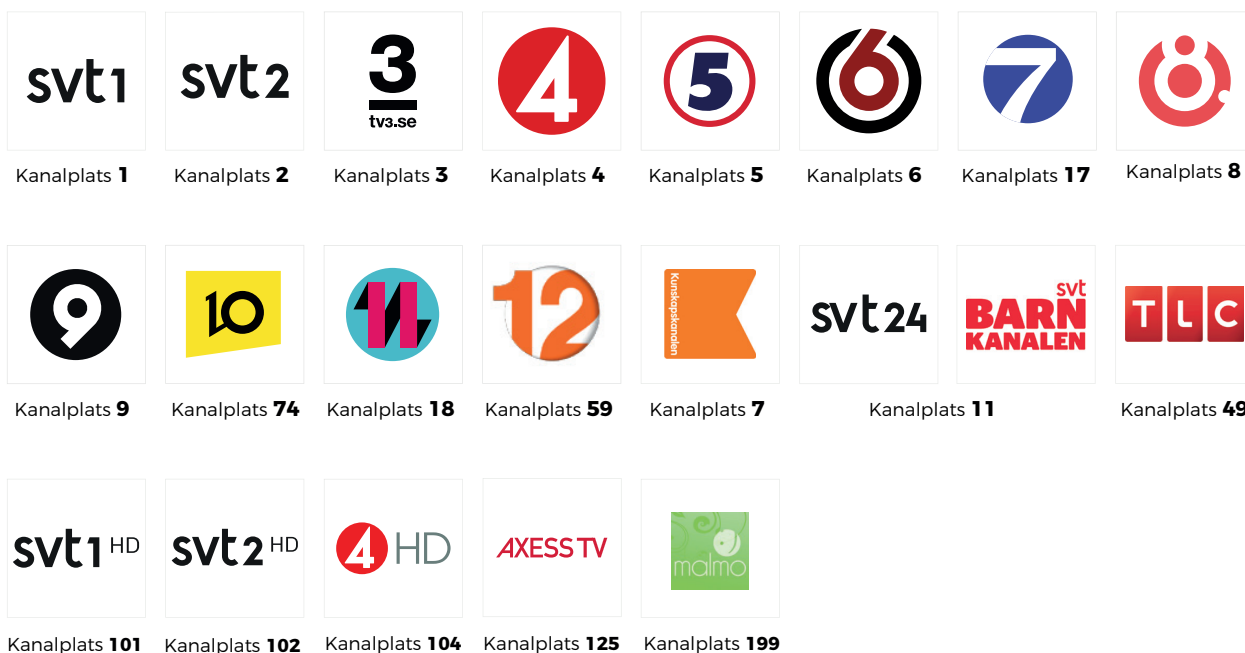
svt1
Kanalplats **1**

svt2
Kanalplats **2**

3 tv3.se
Kanalplats **3**

4
Kanalplats **4**

5
Kanalplats **5**

6
Kanalplats **6**

7
Kanalplats **17**

8
Kanalplats **8**

9
Kanalplats **9**

10
Kanalplats **74**

11
Kanalplats **18**

12
Kanalplats **59**

Kunskapskanalen
Kanalplats **7**

svt24

svt BARN KANALEN
Kanalplats **11**

TLC
Kanalplats **49**

svt1 HD
Kanalplats **101**

svt2 HD
Kanalplats **102**

4 HD
Kanalplats **104**

AXESS TV
Kanalplats **125**

malmo
Kanalplats **199**